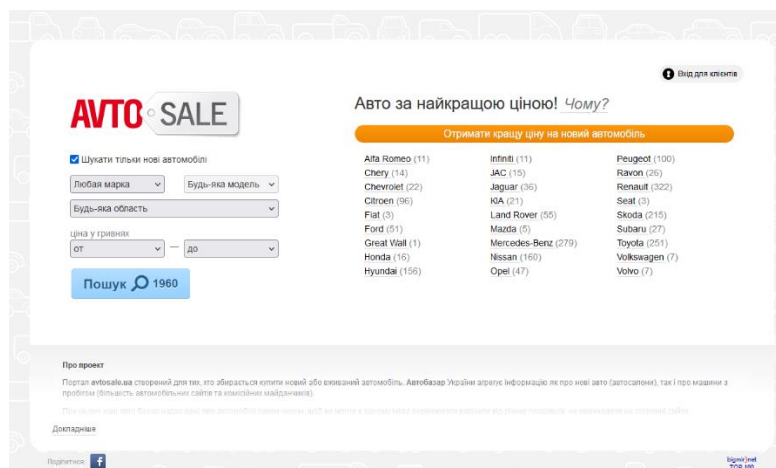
Вхід для клієнтів

AVTO SALE

Авто за найкращою ціною! Чому?

Отримати кращу ціну на новий автомобіль

Шукати тільки нові автомобілі

Любая марка
Будь-яка модель
Будь-яка область

ціна у гривнях
от — до

Пошук 1960

Alfa Romeo (11)
Chery (14)
Chevrolet (22)
Citroen (96)
Fiat (3)
Ford (51)
Great Wall (1)
Honda (16)
Hyundai (156)

Infiniti (11)
JAC (15)
Jaguar (36)
KIA (21)
Land Rover (55)
Mazda (5)
Mercedes-Benz (279)
Nissan (160)
Opel (47)

Peugeot (100)
Ravon (26)
Renault (322)
Seat (3)
Skoda (215)
Subaru (27)
Toyota (251)
Volkswagen (7)
Volvo (7)

Про проект

Портал avtosale.ua створений для тих, хто збирається купити новий або вживаний автомобіль. Автобазар України агрегує інформацію як про нові авто (автосалони), так і про машини з пробігом (більшість автомобільних сайтів та комісійних майданчиків).

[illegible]

Докладніше

Поділитися

bigmir)net TOP 100